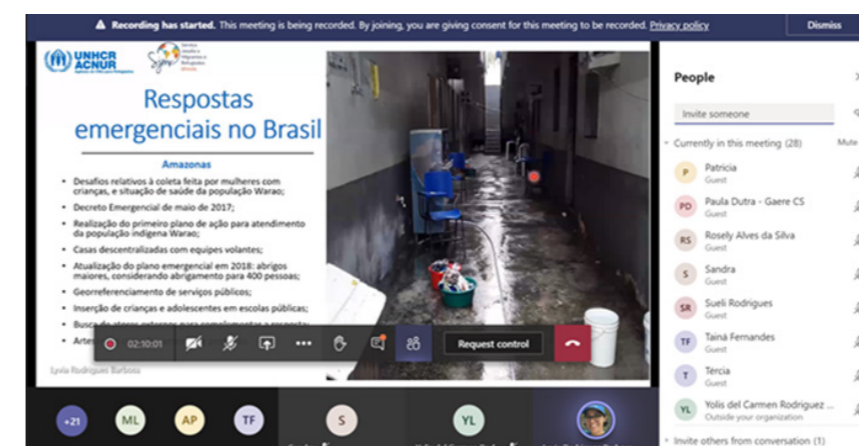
Recording has started. This meeting is being recorded. By joining, you are giving consent for this meeting to be recorded. Privacy policy

Dismiss

UNHCR ACNUR

Respostas emergenciais no Brasil

Amazonas

- Desafios relativos à coleta feita por mulheres com crianças, e situação de saúde da população Warao;
- Decreto Emergencial de maio de 2017;
- Realização do primeiro plano de ação para atendimento da população indígena Warao;
- Casas descentralizadas com equipes volantes;
- Atualização do plano emergencial em 2018: abrigos maiores, considerando abrigamento para 400 pessoas;
- Georreferenciamento de serviços públicos;
- Inserção de crianças e adolescentes em escolas públicas;
- Busca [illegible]
- Arte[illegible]

Lyvia Rodrigues Barbosa

02:10:01

Request control

People

Invite someone

Currently in this meeting (28)

Mute

P Patricia Guest

PD Paula Dutra - Gaere CS Guest

RS Rosely Alves da Silva Guest

S Sandra Guest

SR Sueli Rodrigues Guest

TF Tainá Fernandes Guest

T Tercia Guest

YL Yolis del Carmen Rodriguez ... Outside your organization

Invite others from conversation (1)

+21 ML AP TF S YL